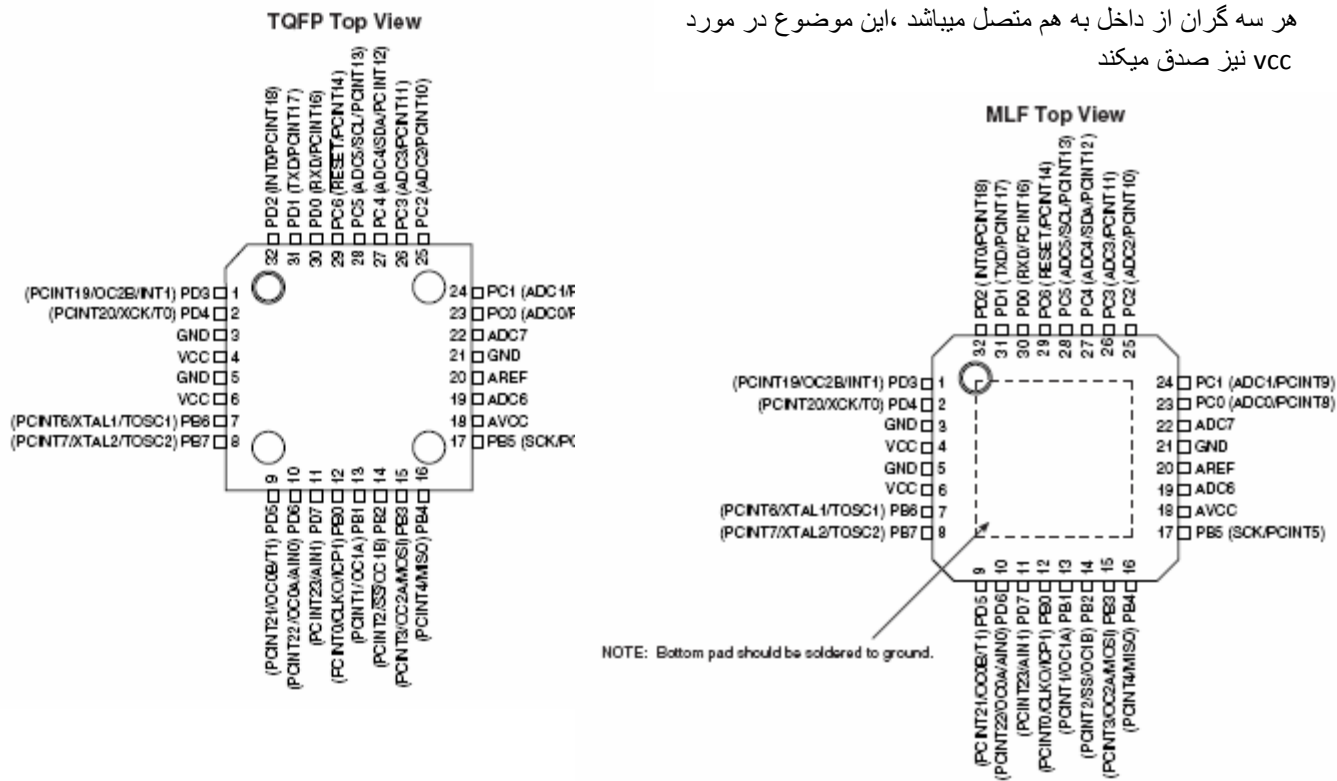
هر سه گران از داخل به هم متصل میباشد ،این موضوع در مورد vcc نیز صدق میکند

TQFP Top View

PD2 (INT0/PCINT18) 32
PD1 (TXD/PCINT17) 31
PD0 (RXD/PCINT16) 30
PC6 (RESET/PCINT14) 29
PC5 (ADC5/SCL/PCINT13) 28
PC4 (ADC4/SDA/PCINT12) 27
PC3 (ADC3/PCINT11) 26
PC2 (ADC2/PCINT10) 25

(PCINT19/OC2B/INT1) PD3 1
(PCINT20/XCK/T0) PD4 2
GND 3
VCC 4
GND 5
VCC 6
(PCINT6/XTAL1/TOSC1) PB6 7
(PCINT7/XTAL2/TOSC2) PB7 8

24 PC1 (ADC1/P
23 PC0 (ADC0/P
22 ADC7
21 GND
20 AREF
19 ADC6
18 AVCC
17 PB5 (SCK/P

9 PD5 (PCINT21/OC0B/T1)
10 PD6 (PCINT22/OC0A/AIN0)
11 PD7 (PCINT23/AIN1)
12 PB0 (PCINT0/CLKO/ICP1)
13 PB1 (PCINT1/OC1A)
14 PB2 (PCINT2/SS/OC1B)
15 PB3 (PCINT3/OC2A/MOSI)
16 PB4 (PCINT4/MISO)

MLF Top View

PD2 (INT0/PCINT18) 32
PD1 (TXD/PCINT17) 31
PD0 (RXD/PCINT16) 30
PC6 (RESET/PCINT14) 29
PC5 (ADC5/SCL/PCINT13) 28
PC4 (ADC4/SDA/PCINT12) 27
PC3 (ADC3/PCINT11) 26
PC2 (ADC2/PCINT10) 25

(PCINT19/OC2B/INT1) PD3 1
(PCINT20/XCK/T0) PD4 2
GND 3
VCC 4
GND 5
VCC 6
(PCINT6/XTAL1/TOSC1) PB6 7
(PCINT7/XTAL2/TOSC2) PB7 8

24 PC1 (ADC1/PCINT9)
23 PC0 (ADC0/PCINT8)
22 ADC7
21 GND
20 AREF
19 ADC6
18 AVCC
17 PB5 (SCK/PCINT5)

9 PD5 (PCINT21/OC0B/T1)
10 PD6 (PCINT22/OC0A/AIN0)
11 PD7 (PCINT23/AIN1)
12 PB0 (PCINT0/CLKO/ICP1)
13 PB1 (PCINT1/OC1A)
14 PB2 (PCINT2/SS/OC1B)
15 PB3 (PCINT3/OC2A/MOSI)
16 PB4 (PCINT4/MISO)

NOTE: Bottom pad should be soldered to ground.